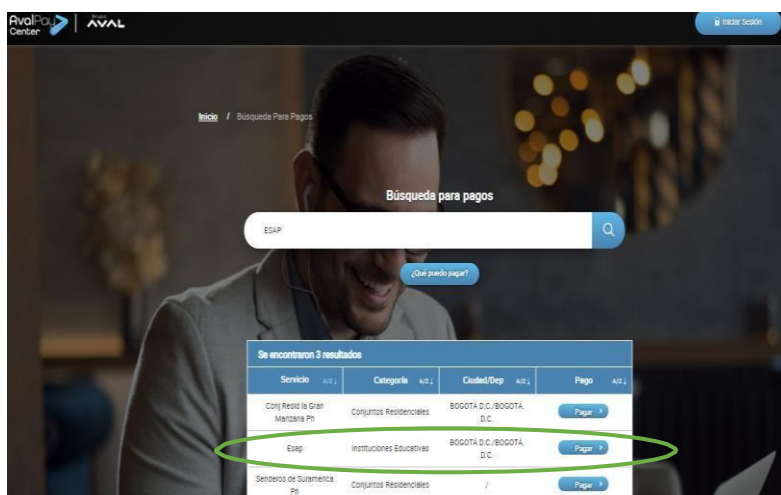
AvalPay Center | Grupo AVAL

Iniciar Sesión

Inicio / Búsqueda Para Pagos

Búsqueda para pagos

ESAP

¿Qué puedo pagar?

Se encontraron 3 resultados

| Servicio A/Z | Categoría A/Z | Ciudad/Dep A/Z | Pago A/Z |
|---|---|---|---|
| Conj Resid la Gran Manzana Ph | Conjuntos Residenciales | BOGOTÁ D.C./BOGOTÁ, D.C. | Pagar |
| Esap | Instituciones Educativas | BOGOTÁ D.C./BOGOTÁ, D.C. | Pagar |
| Senderos de Suramerica Ph | Conjuntos Residenciales | / | Pagar |